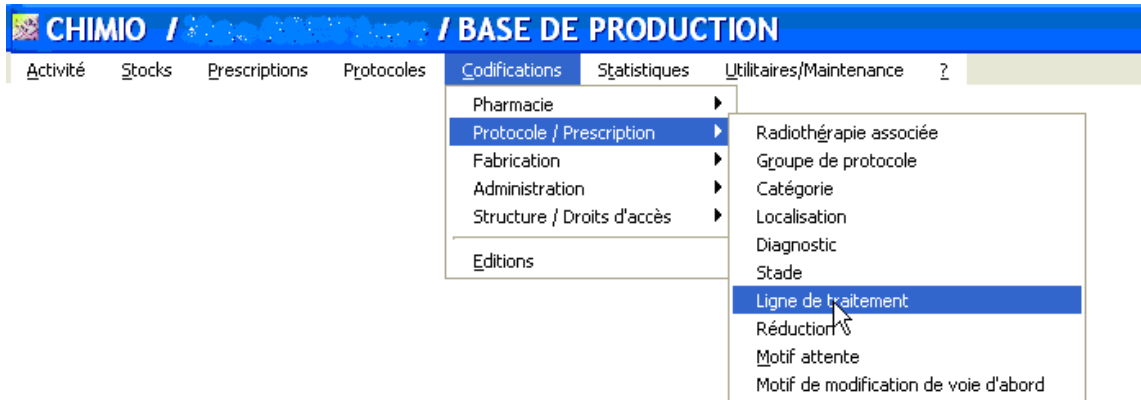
CHIMIO / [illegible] / BASE DE PRODUCTION

Activité Stocks Prescriptions Protocoles Codifications Statistiques Utilitaires/Maintenance ?

Pharmacie
Protocole / Prescription
Fabrication
Administration
Structure / Droits d'accès
Editions

Radiothérapie associée
Groupe de protocole
Catégorie
Localisation
Diagnostic
Stade
Ligne de traitement
Réduction
Motif attente
Motif de modification de voie d'abord